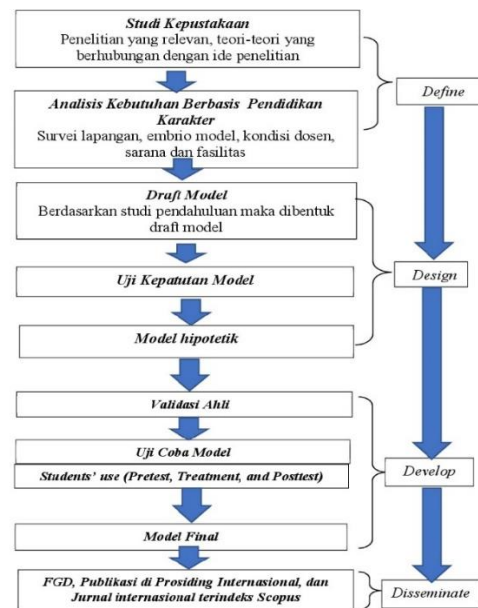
Studi Kepustakaan
Penelitian yang relevan, teori-teori yang berhubungan dengan ide penelitian

Define

Analisis Kebutuhan Berbasis Pendidikan Karakter
Survei lapangan, embrio model, kondisi dosen, sarana dan fasilitas

Draft Model
Berdasarkan studi pendahuluan maka dibentuk draft model

Uji Kepatutan Model

Design

Model hipotetik

Validasi Ahli

Uji Coba Model

Students' use (Pretest, Treatment, and Posttest)

Develop

Model Final

FGD, Publikasi di Prosiding Internasional, dan Jurnal internasional terindeks Scopus

Disseminate